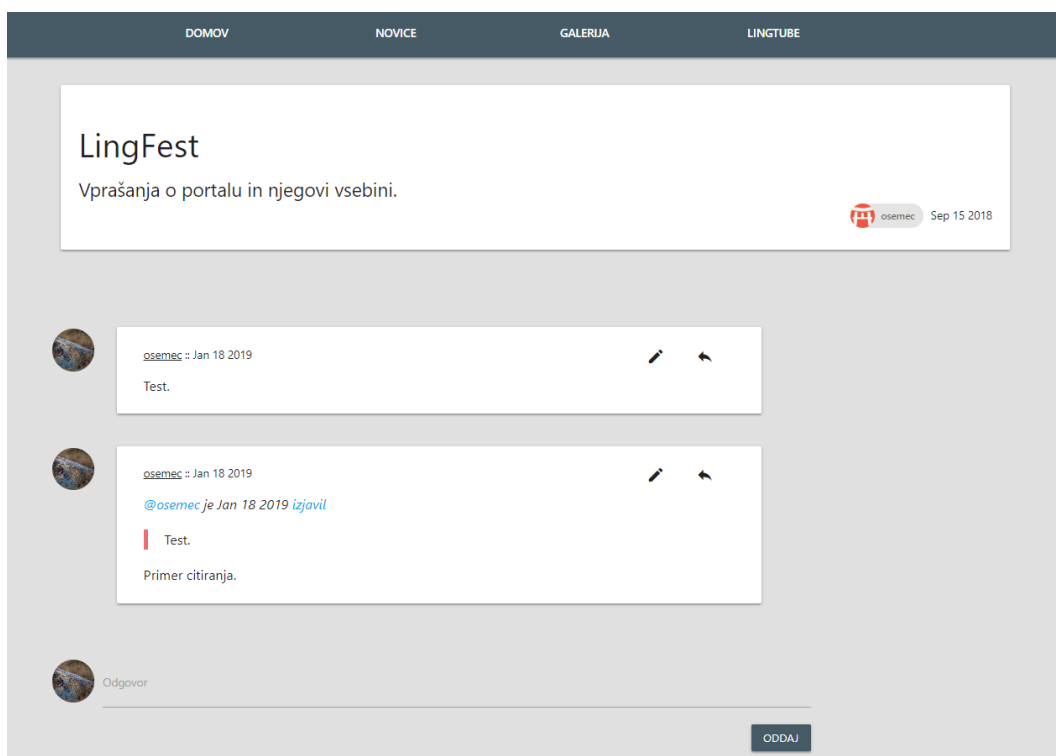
DOMOV NOVICE GALERIJA LINGTUBE

LingFest

Vprašanja o portalu in njegovi vsebini.

osemec Sep 15 2018

osemec :: Jan 18 2019

Test.

osemec :: Jan 18 2019

@osemec je Jan 18 2019 izjavil

Test.

Primer citiranja.

Odgovor

ODDAJ